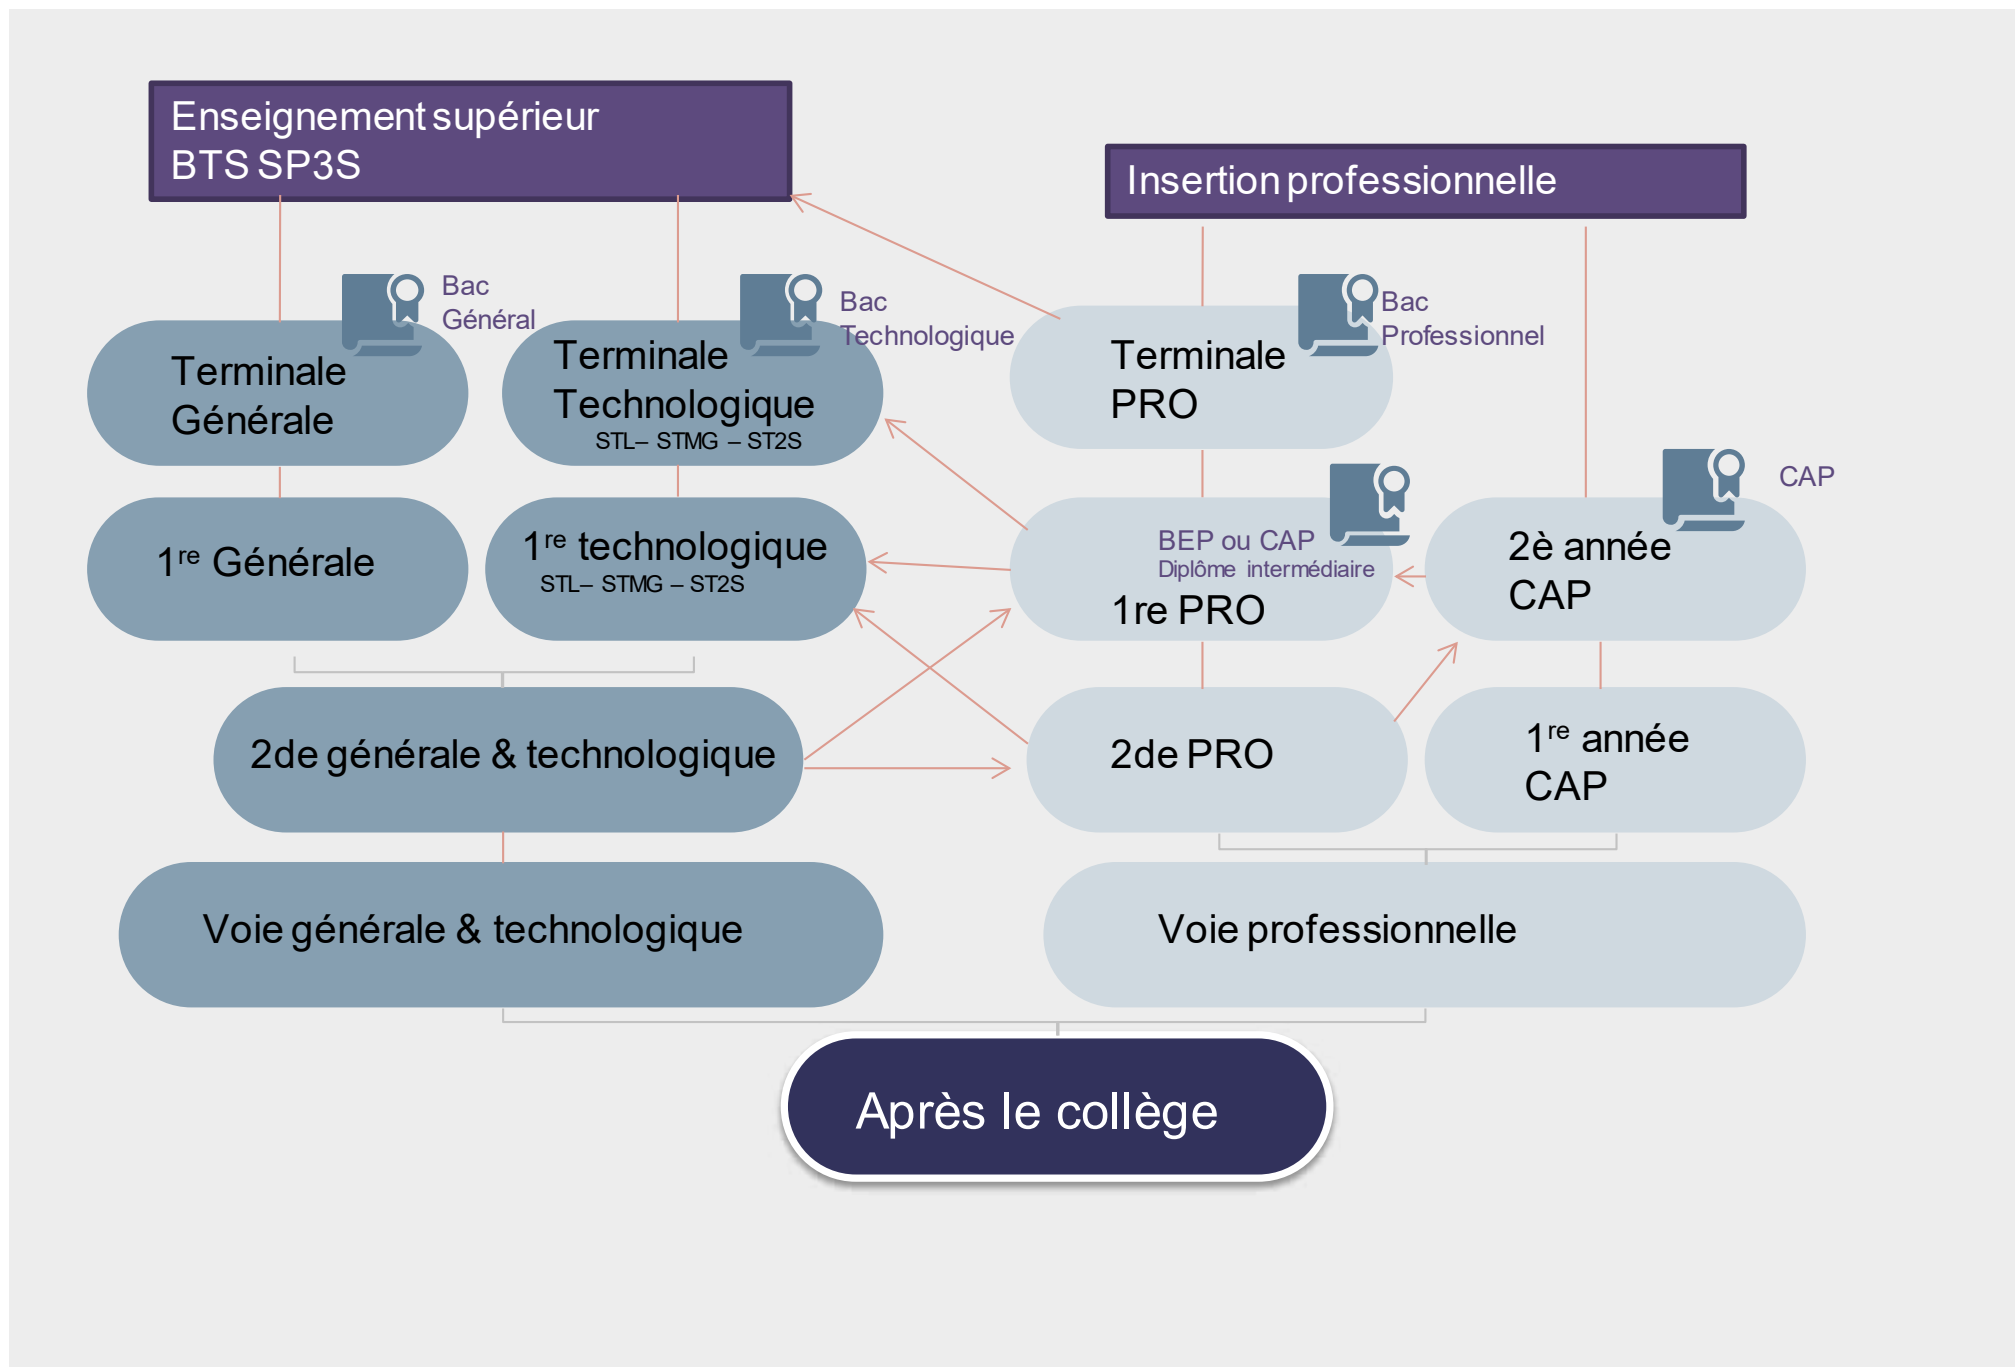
Enseignement supérieur
BTS SP3S

Insertion professionnelle

Bac Général

Terminale Générale

Bac Technologique

Terminale Technologique
STL– STMG – ST2S

Terminale PRO

Bac Professionnel

1$^{re}$ Générale

1$^{re}$ technologique
STL– STMG – ST2S

BEP ou CAP
Diplôme intermédiaire

1re PRO

CAP

2è année CAP

2de générale & technologique

2de PRO

1$^{re}$ année CAP

Voie générale & technologique

Voie professionnelle

Après le collège